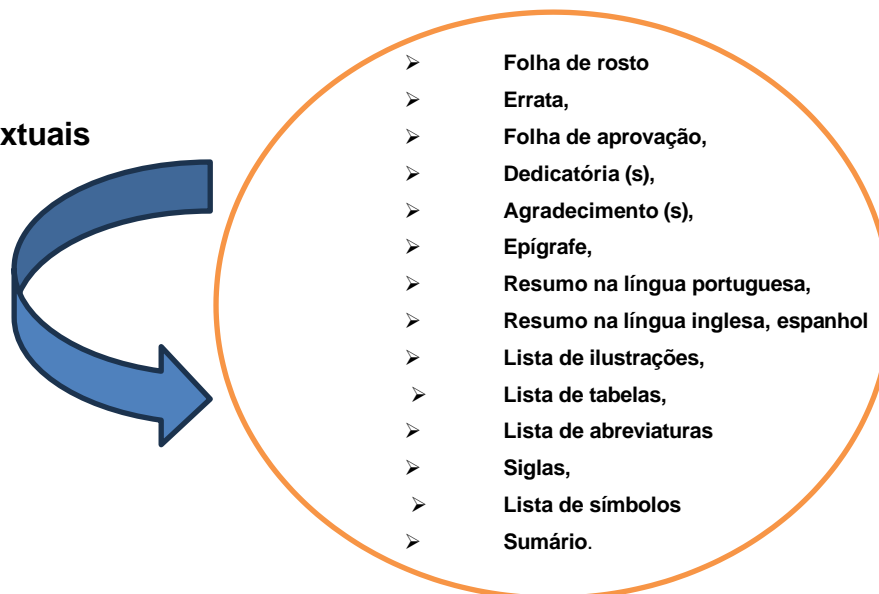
xtuais

- Folha de rosto
- Errata,
- Folha de aprovação,
- Dedicatória (s),
- Agradecimento (s),
- Epígrafe,
- Resumo na língua portuguesa,
- Resumo na língua inglesa, espanhol
- Lista de ilustrações,
- Lista de tabelas,
- Lista de abreviaturas
- Siglas,
- Lista de símbolos
- Sumário.